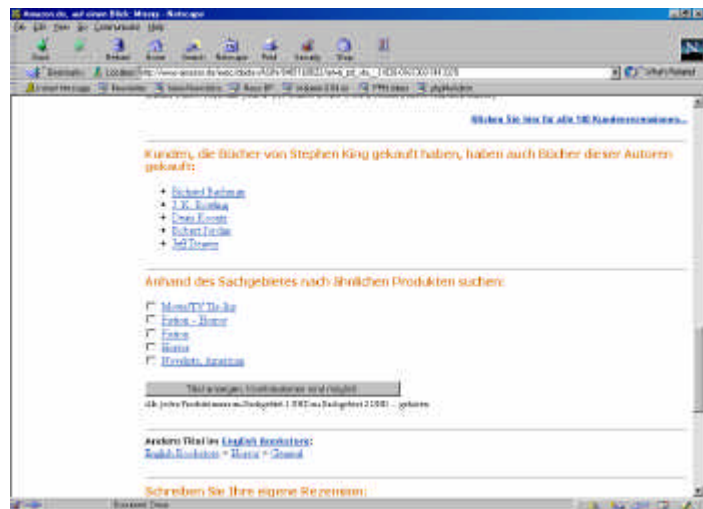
Amazon.de, auf einen Blick: Misery - Netscape
File Edit View Go Communicator Help
Back Forward Reload Home Search Netscape Print Security Stop
Bookmarks Location: http://www.amazon.de/exec/obidos/ASIN/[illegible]
What's Related
Instant Message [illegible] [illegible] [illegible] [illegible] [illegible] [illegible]

Blättern Sie hier für alle 180 Kundenrezensionen...

Kunden, die Bücher von Stephen King gekauft haben, haben auch Bücher dieser Autoren gekauft:

- Richard Bachman
- J. K. Rowling
- Dean Koontz
- Robert Jordan
- Jeff Deaver

Anhand des Sachgebietes nach ähnlichen Produkten suchen:

Movie/TV Tie-Ins
Fiction - Horror
Fiction
Horror
Novelists, American

Titel anzeigen, Kombinationen sind möglich

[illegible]

Andere Titel im English Bookstore:
English Bookstore > Horror > General

Schreiben Sie Ihre eigene Rezension:

Document: Done